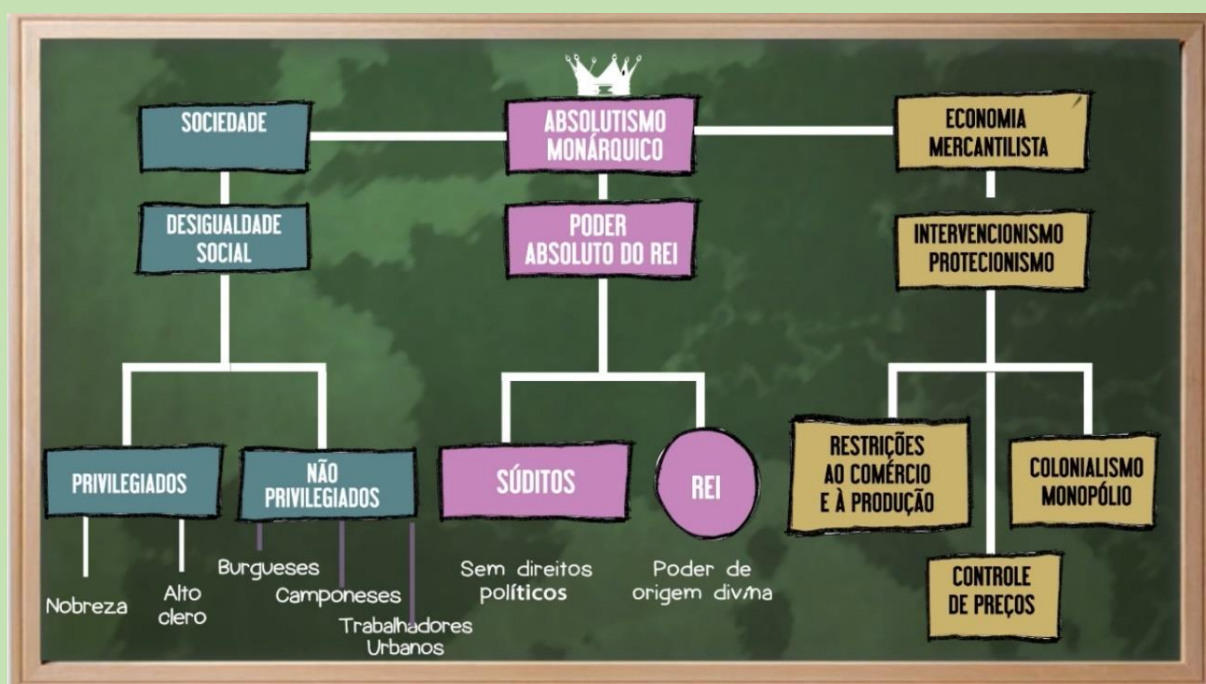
SOCIEDADE

ABSOLUTISMO MONÁRQUICO

ECONOMIA MERCANTILISTA

DESIGUALDADE SOCIAL

PODER ABSOLUTO DO REI

INTERVENCIONISMO PROTECIONISMO

PRIVILEGIADOS

NÃO PRIVILEGIADOS

SÚDITOS

REI

RESTRIÇÕES AO COMÉRCIO E À PRODUÇÃO

COLONIALISMO MONOPÓLIO

CONTROLE DE PREÇOS

Nobreza

Alto clero

Burgueses

Camponeses

Trabalhadores Urbanos

Sem direitos políticos

Poder de origem divina